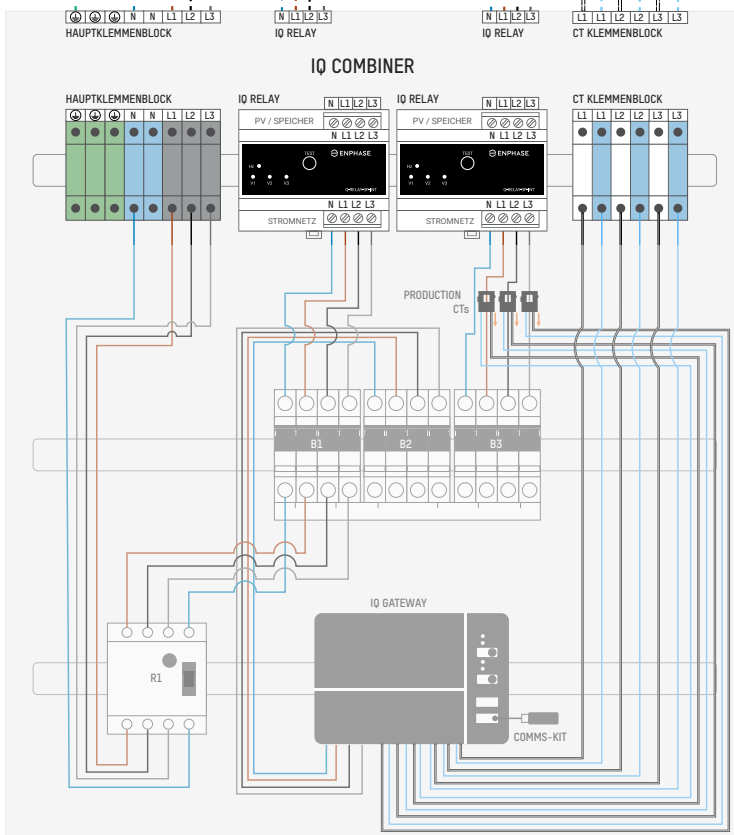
N N L1 L2 L3
HAUPTKLEMMENBLOCK

N L1 L2 L3
IQ RELAY

N L1 L2 L3
IQ RELAY

L1 L1 L2 L2 L3 L3
CT KLEMMENBLOCK

IQ COMBINER

HAUPTKLEMMENBLOCK
N N L1 L2 L3

IQ RELAY
N L1 L2 L3
PV / SPEICHER
N L1 L2 L3
TEST
ENPHASE
H2
V1 V2 V3
STROMNETZ
N L1 L2 L3

IQ RELAY
N L1 L2 L3
PV / SPEICHER
N L1 L2 L3
TEST
ENPHASE
V1 V2 V3
STROMNETZ
N L1 L2 L3

CT KLEMMENBLOCK
L1 L1 L2 L2 L3 L3

PRODUCTION
CTs

B1
B2
B3

IQ GATEWAY

R1

COMMS-KIT